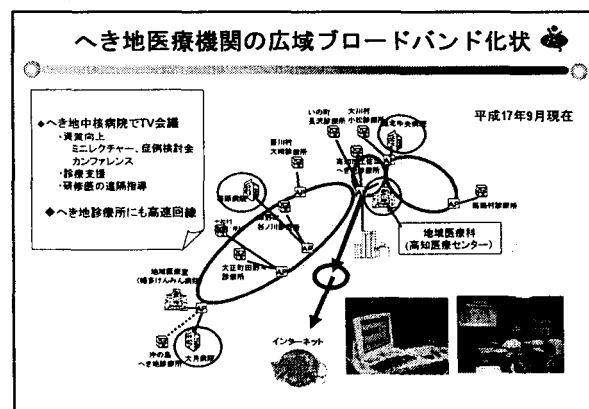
へき地医療機関の広域ブロードバンド化状

平成17年9月現在

◆へき地中核病院でTV会議
・資質向上
ミニレクチャー、症例検討会
カンファレンス
・診療支援
・研修医の遠隔指導

◆へき地診療所にも高速回線

いの町
長沢診療所

大川村
小松診療所

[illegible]中央病院

香川村
大崎診療所

高知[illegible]
へき地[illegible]

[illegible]病院

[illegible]
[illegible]

十和村
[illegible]

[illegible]村
谷ノ川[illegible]

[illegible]村診療所

地域医療科
(高知医療センター)

地域医療室
(幡多けんみん病院)

大正町田野々
診療所

沖の島
へき地診療所

大月病院

インターネット